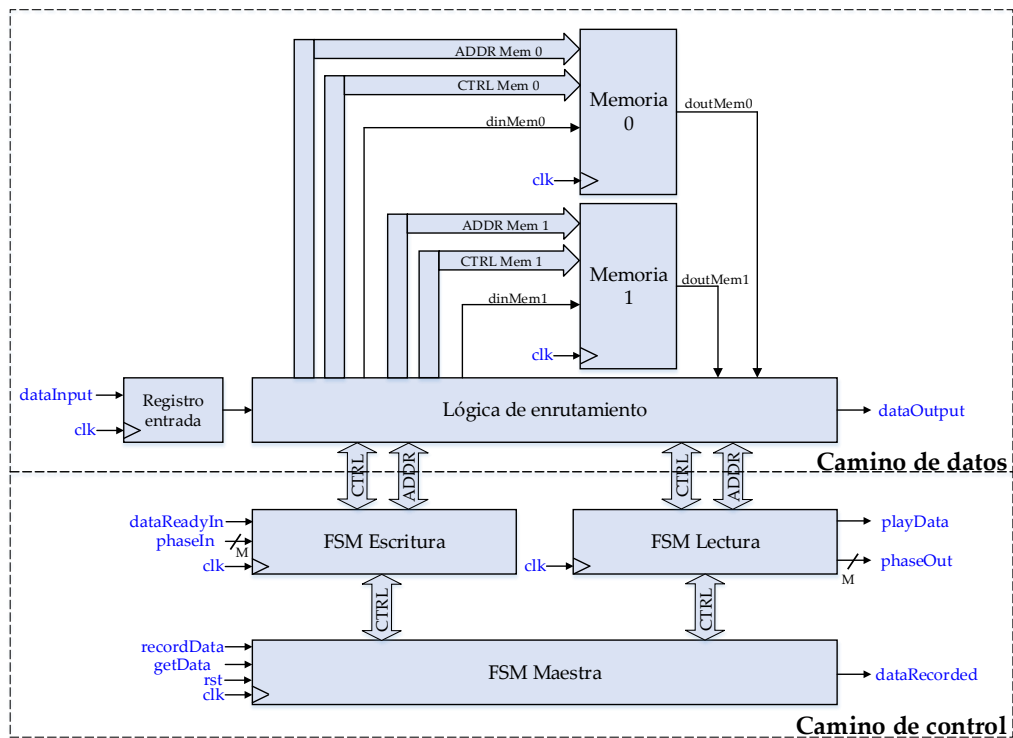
ADDR Mem 0
CTRL Mem 0
dinMem0
Memoria 0
doutMem0
clk
ADDR Mem 1
CTRL Mem 1
dinMem1
Memoria 1
doutMem1
clk
dataInput
clk
Registro entrada
Lógica de enrutamiento
dataOutput
Camino de datos
CTRL
ADDR
CTRL
ADDR
dataReadyIn
phaseIn
M
clk
FSM Escritura
clk
FSM Lectura
playData
phaseOut
M
CTRL
CTRL
recordData
getData
rst
clk
FSM Maestra
dataRecorded
Camino de control